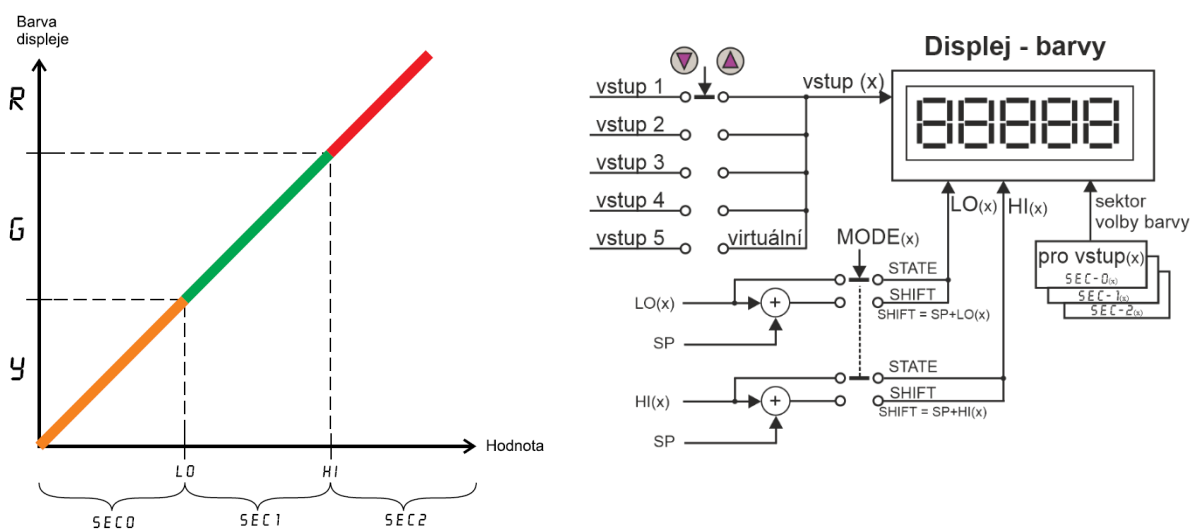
Barva displeje

R

G

Y

Hodnota

LO

HI

SEC0

SEC1

SEC2

Displej - barvy

vstup 1

vstup 2

vstup 3

vstup 4

vstup 5

vstup (x)

virtuální

88888

LO(x)

HI(x)

sektor volby barvy

MODE(x)

STATE

SHIFT

SHIFT = SP+LO(x)

LO(x)

SP

+

pro vstup(x)

SEC-0(x)

SEC-1(x)

SEC-2(x)

STATE

SHIFT

SHIFT = SP+HI(x)

HI(x)

SP

+